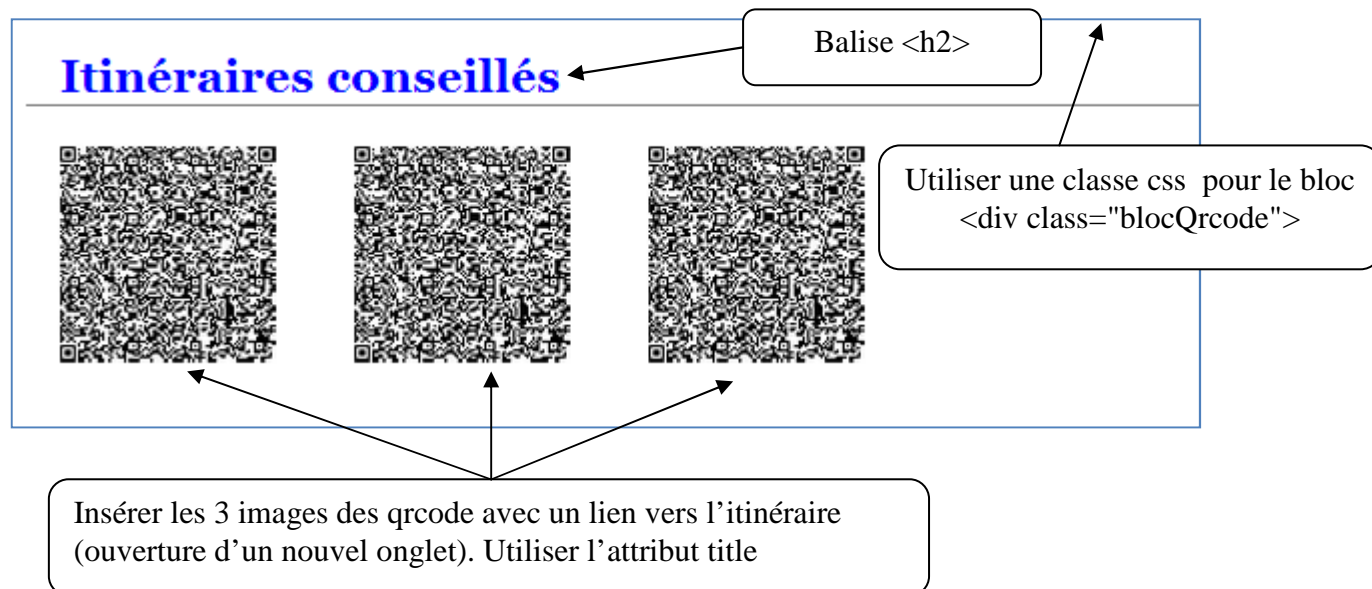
Itinéraires conseillés

Balise <h2>

Utiliser une classe css pour le bloc <div class="blocQrcode">

Insérer les 3 images des qrcode avec un lien vers l'itinéraire (ouverture d'un nouvel onglet). Utiliser l'attribut title